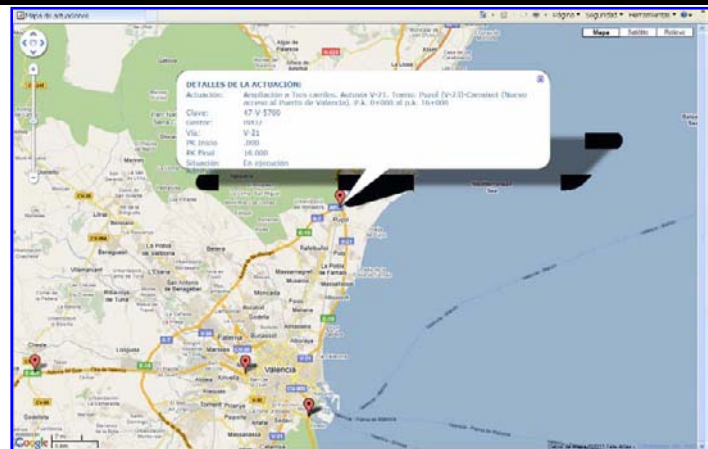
Mapa de situaciones

Página ▾ Seguridad ▾ Herramientas ▾

Mapa | Satélite | Relieve

DETALLES DE LA ACTUACIÓN:

Actuación: Ampliación a 3 carriles. Autovía V-21. Tramo: Puzol (V-23)-Carraixet (Nuevo acceso al Puerto de Valencia). P.k. 0+000 al p.k. 16+000

Clave: 47-V-5700

Contrato: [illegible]

Vía: V-21

PK Inicio: .000

PK Final: 16.000

Situación: En ejecución

Puzol

Valencia

Google